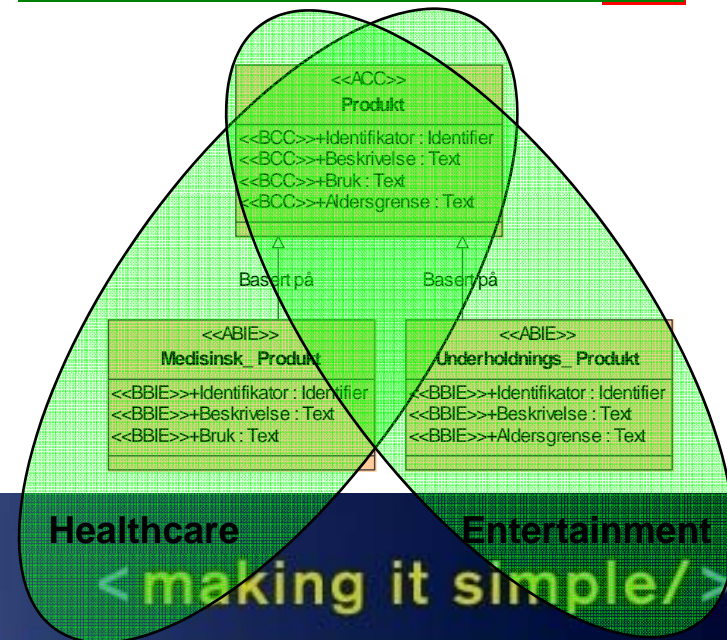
<<ACC>>
Produkt

<<BCC>>+Identifikator : Identifier
<<BCC>>+Beskrivelse : Text
<<BCC>>+Bruk : Text
<<BCC>>+Aldersgrense : Text

Basert på

Basert på

<<ABIE>>
Medisinsk_Produkt

<<BBIE>>+Identifikator : Identifier
<<BBIE>>+Beskrivelse : Text
<<BBIE>>+Bruk : Text

<<ABIE>>
Underholdnings_Produkt

<<BBIE>>+Identifikator : Identifier
<<BBIE>>+Beskrivelse : Text
<<BBIE>>+Aldersgrense : Text

Healthcare

Entertainment

<making it simple/>